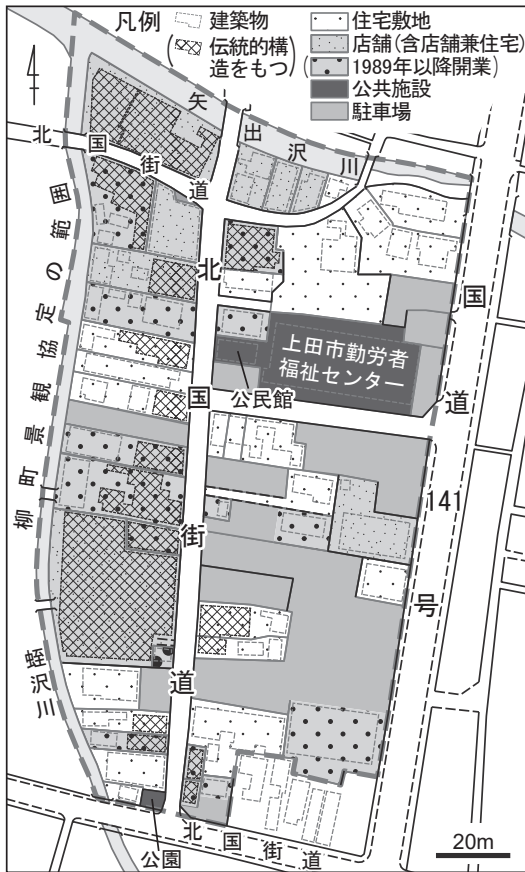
凡例
建築物
伝統的構造をもつ
住宅敷地
店舗(含店舗兼住宅)
1989年以降開業
公共施設
駐車場

矢出沢川
北国街道
北国街道
柳町景観協定の範囲
上田市勤労者福祉センター
公民館
国道141号
三沢蛙
北国街道
公園
20m